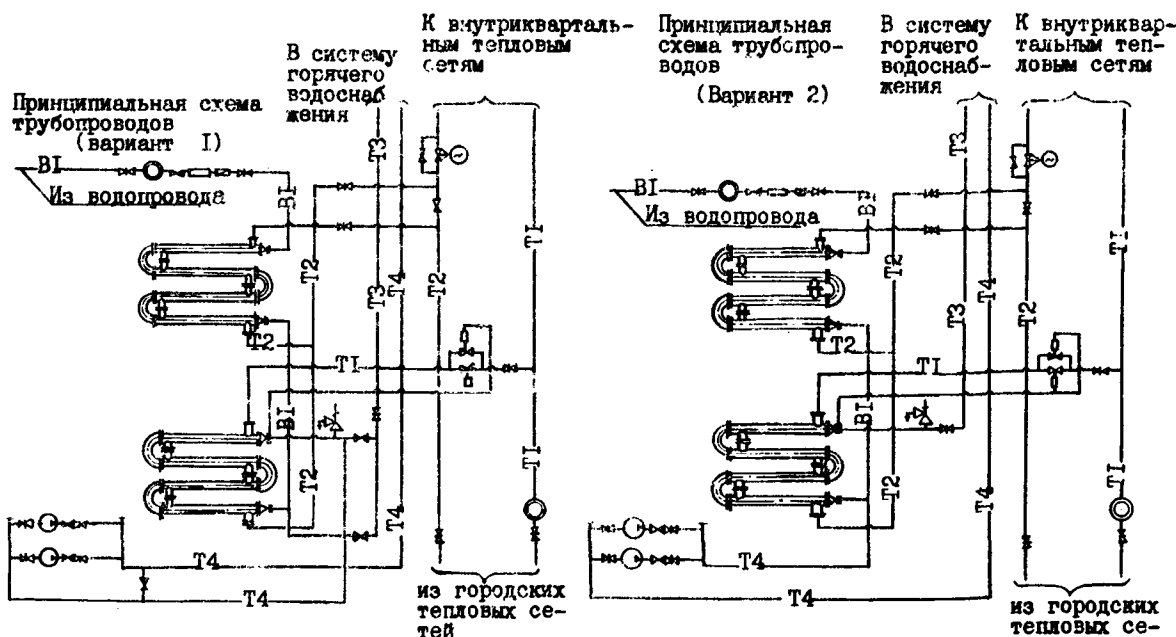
В систему горячего водоснабжения

К внутриквартальным тепловым сетям

Принципиальная схема трубопроводов (вариант I)

BI

Из водопровода

BI

T3

T2

T3

T4

T2

T1

T2

T1

BI

T2

T4

T1

T4

T4

из городских тепловых сетей

Принципиальная схема трубопроводов (Вариант 2)

В систему горячего водоснабжения

К внутриквартальным тепловым сетям

BI

Из водопровода

BI

T3

T2

T4

T1

T2

T3

T2

T1

BI

T2

T4

T1

T4

T4

из городских тепловых се-